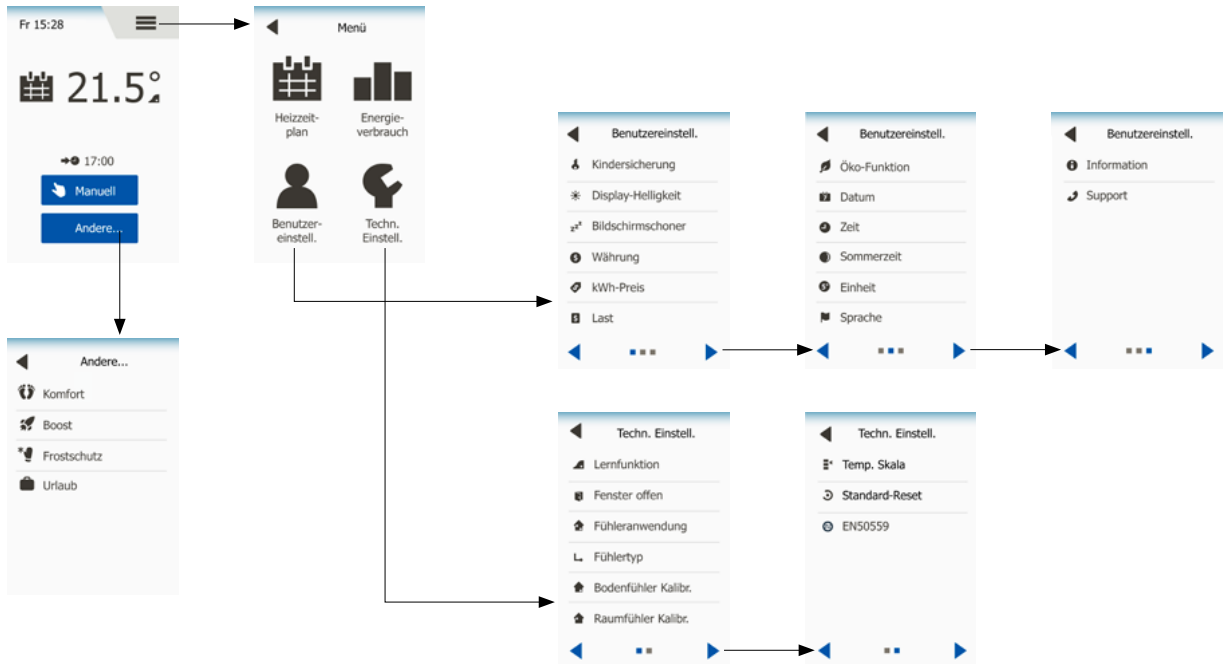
Fr 15:28

21.5°

17:00

Manuell

Andere...

Menü

Heizzeitplan

Energieverbrauch

Benutzereinstell.

Techn. Einstell.

Andere...

Komfort

Boost

Frostschutz

Urlaub

Benutzereinstell.

Kindersicherung

Display-Helligkeit

Bildschirmschoner

Währung

kWh-Preis

Last

Benutzereinstell.

Öko-Funktion

Datum

Zeit

Sommerzeit

Einheit

Sprache

Benutzereinstell.

Information

Support

Techn. Einstell.

Lernfunktion

Fenster offen

Fühleranwendung

Fühlertyp

Bodenfühler Kalibr.

Raumfühler Kalibr.

Techn. Einstell.

Temp. Skala

Standard-Reset

EN50559